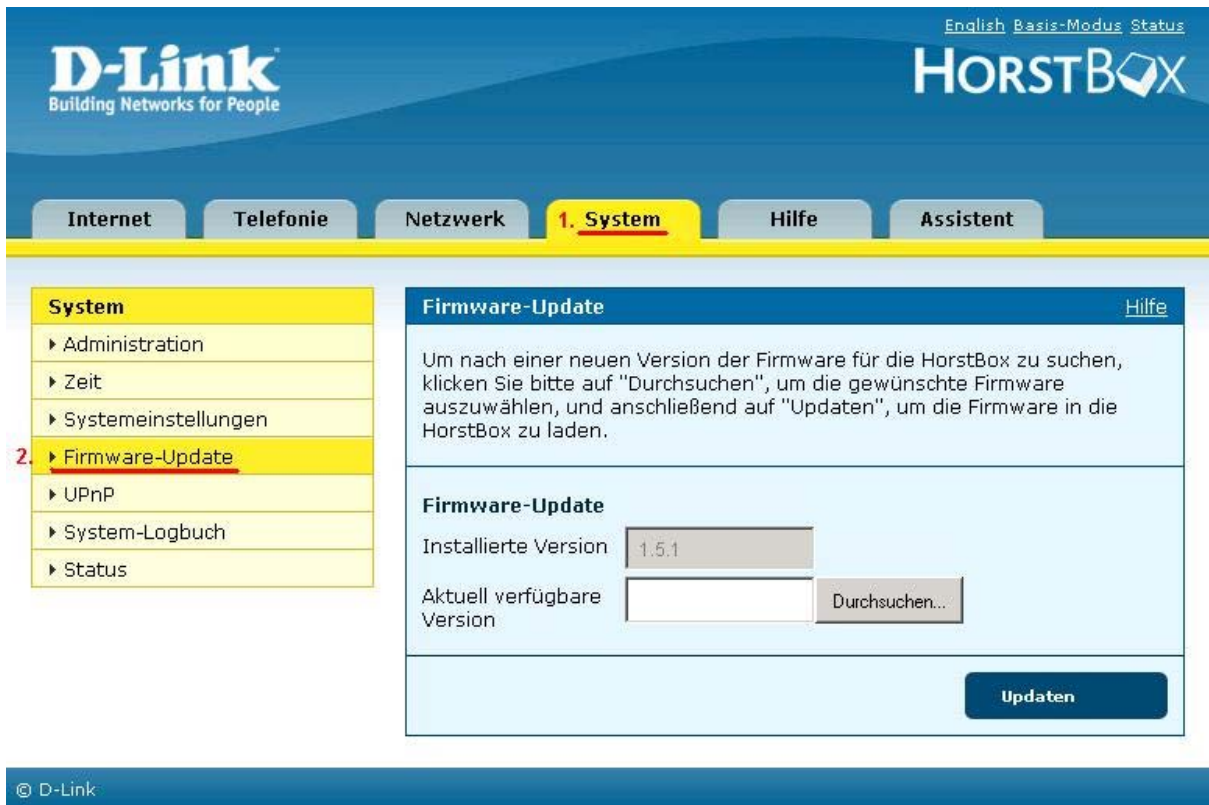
D-Link
Building Networks for People

English Basis-Modus Status

HORSTBOX

Internet
Telefonie
Netzwerk
1. System
Hilfe
Assistent

System
▸ Administration
▸ Zeit
▸ Systemeinstellungen
2. ▸ Firmware-Update
▸ UPnP
▸ System-Logbuch
▸ Status

Firmware-Update
Hilfe

Um nach einer neuen Version der Firmware für die HorstBox zu suchen, klicken Sie bitte auf "Durchsuchen", um die gewünschte Firmware auszuwählen, und anschließend auf "Updaten", um die Firmware in die HorstBox zu laden.

Firmware-Update
Installierte Version 1.5.1
Aktuell verfügbare Version
Durchsuchen...

Updaten

© D-Link